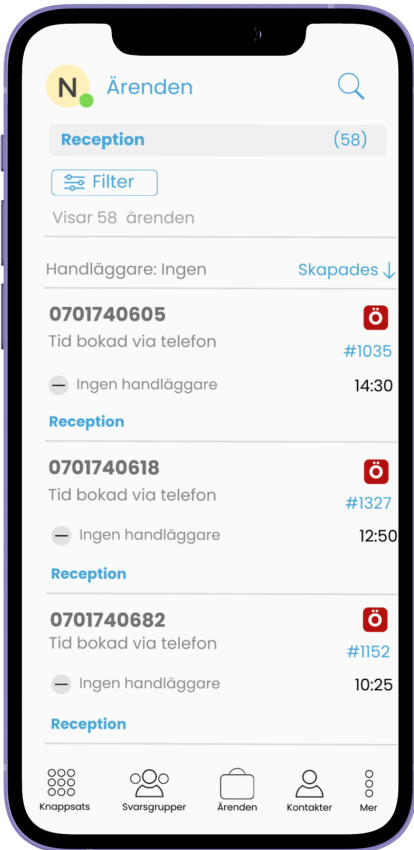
N

Ärenden

Reception (58)

Filter

Visar 58 ärenden

Handläggare: Ingen

Skapades ↓

0701740605

Tid bokad via telefon

Ö

#1035

Ingen handläggare

14:30

Reception

0701740618

Tid bokad via telefon

Ö

#1327

Ingen handläggare

12:50

Reception

0701740682

Tid bokad via telefon

Ö

#1152

Ingen handläggare

10:25

Reception

Knappsats

Svarsgrupper

Ärenden

Kontakter

Mer